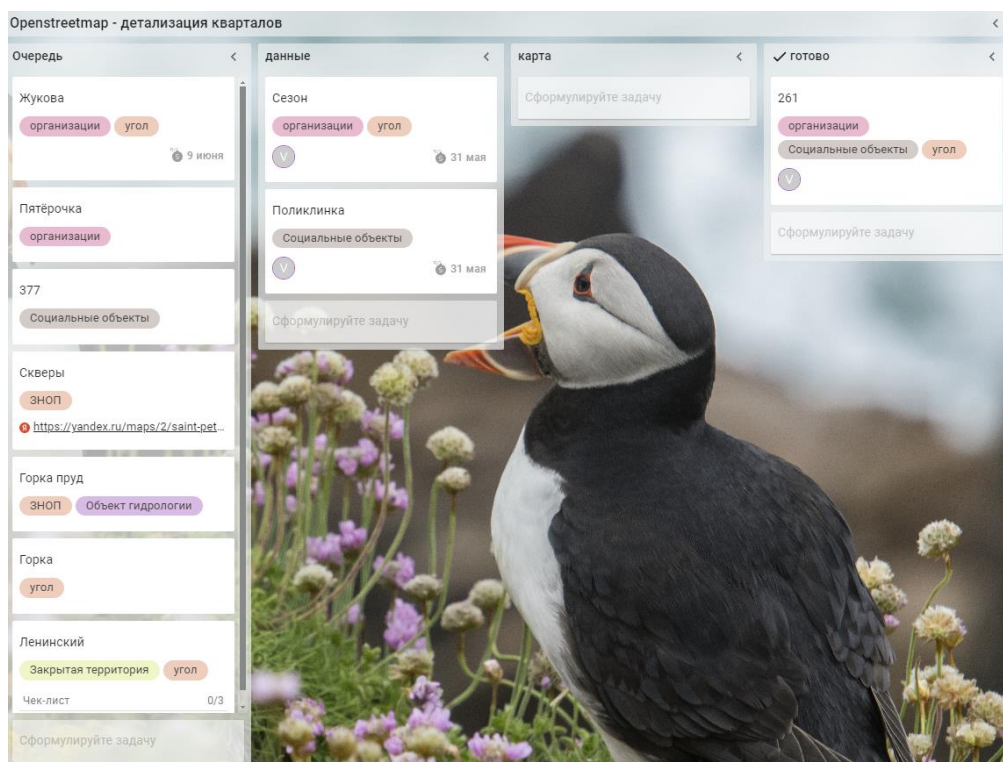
Openstreetmap - детализация кварталов

Очередь

Жукова
организации угол
9 июня

Пятёрочка
организации

377
Социальные объекты

Скверы
ЗНОП
https://yandex.ru/maps/2/saint-pet...

Горка пруд
ЗНОП Объект гидрологии

Горка
угол

Ленинский
Закрытая территория угол
Чек-лист 0/3

Сформулируйте задачу

данные

Сезон
организации угол
V
31 мая

Поликлинка
Социальные объекты
V
31 мая

Сформулируйте задачу

карта

Сформулируйте задачу

✓ готово

261
организации
Социальные объекты угол
V

Сформулируйте задачу